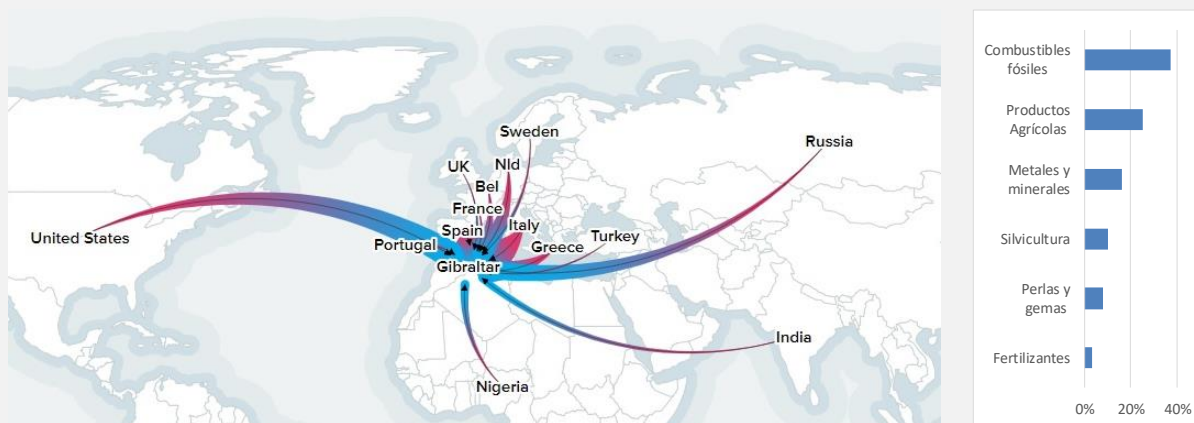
Sweden
Russia
UK
Nld
Bel
France
Spain
Italy
United States
Portugal
Turkey
Greece
Gibraltar
India
Nigeria

Combustibles fósiles
Productos Agrícolas
Metales y minerales
Silvicultura
Perlas y gemas
Fertilizantes
0%
20%
40%